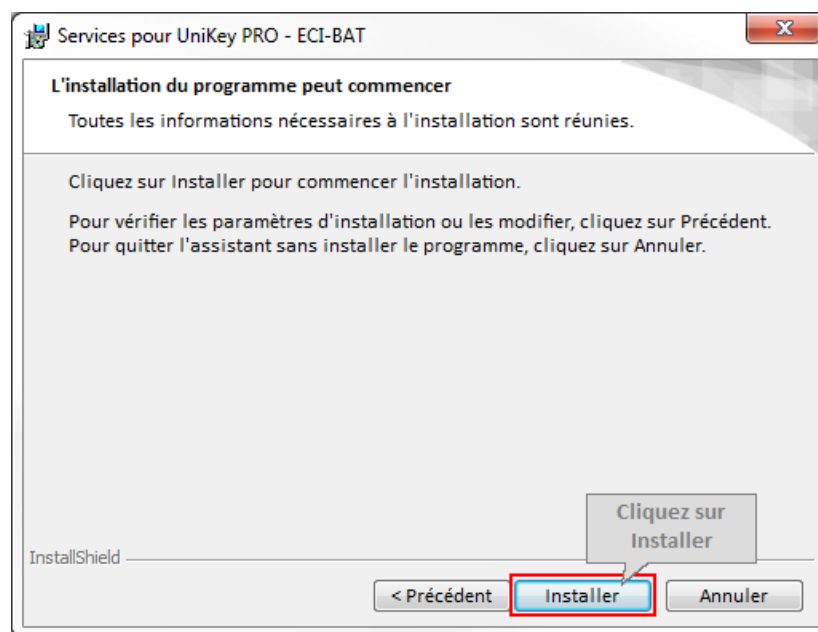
Services pour UniKey PRO - ECI-BAT

X

L'installation du programme peut commencer

Toutes les informations nécessaires à l'installation sont réunies.

Cliquez sur Installer pour commencer l'installation.

Pour vérifier les paramètres d'installation ou les modifier, cliquez sur Précédent. Pour quitter l'assistant sans installer le programme, cliquez sur Annuler.

Cliquez sur Installer

InstallShield

< Précédent

Installer

Annuler